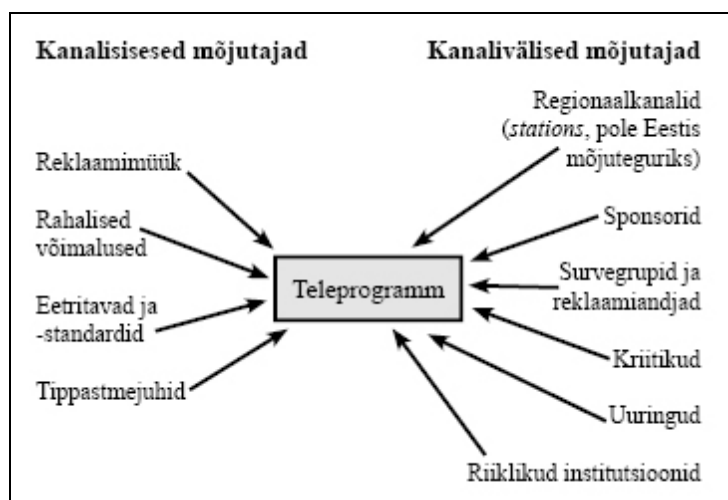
Kanalisisesed mõjutajad

Kanalivälised mõjutajad

Reklaamimüük

Rahalised võimalused

Eetritavad ja -standardid

Tippastmejuhid

Teleprogramm

Regionaalkanalid (*stations*, pole Eestis mõjuteguriks)

Sponsorid

Survegrupid ja reklaamiandjad

Kriitikud

Uuringud

Riiklikud institutsioonid